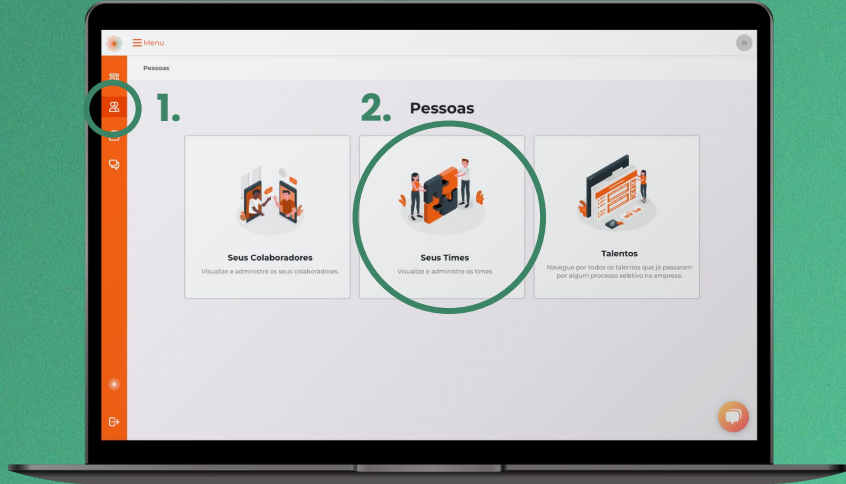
Menu

Pessoas

1.

2. Pessoas

Seus Colaboradores
Visualize e administre os seus colaboradores

Seus Times
Visualize e administre os times

Talentos
Navegue por todos os talentos que já passaram por algum processo seletivo na empresa.